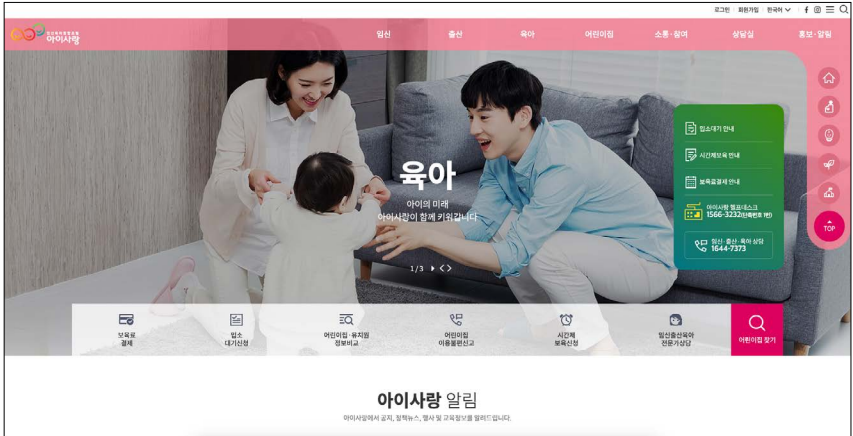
로그인 회원가입 한국어

임신육아종합포털
아이사랑

임신 출산 육아 어린이집 소통·참여 상담실 홍보·알림

육아
아이의 미래
아이사랑이 함께 키워갑니다

1/3

입소대기 안내
시간제보육 안내
보육료결제 안내
아이사랑 헬프데스크 1566-3232(유료)
임신·출산·육아 상담 1644-7373

TOP

보육료 결제
입소 대기신청
어린이집·유치원 정보비교
어린이집 이용불편신고
시간제 보육신청
임신출산육아 전문가상담
어린이집 찾기

아이사랑 알림
아이사랑에서 공지, 정책뉴스, 행사 및 교육정보를 알려드립니다.